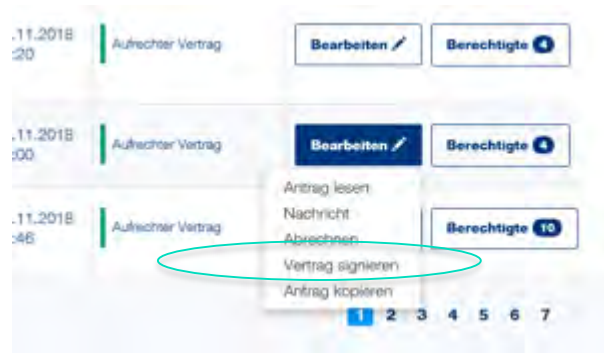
.11.2018
:20

Aufrechter Vertrag

Bearbeiten

Berechtigte 4

.11.2018
:00

Aufrechter Vertrag

Bearbeiten

Berechtigte 4

Antrag lesen
Nachricht
Abrechnen
Vertrag signieren
Antrag kopieren

.11.2018
:46

Aufrechter Vertrag

Berechtigte 10

1 2 3 4 5 6 7